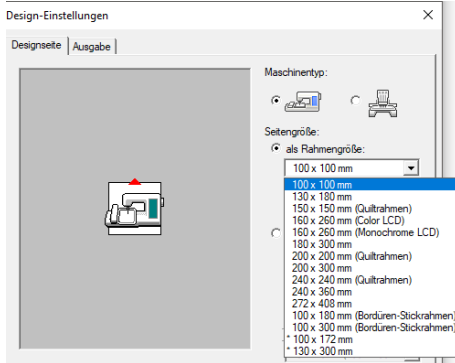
Design-Einstellungen

Designseite | Ausgabe

Maschinentyp:

Seitengröße:

als Rahmengröße:

100 x 100 mm

100 x 100 mm
130 x 180 mm
150 x 150 mm (Quiltrahmen)
160 x 260 mm (Color LCD)
160 x 260 mm (Monochrome LCD)
180 x 300 mm
200 x 200 mm (Quiltrahmen)
200 x 300 mm
240 x 240 mm (Quiltrahmen)
240 x 360 mm
272 x 408 mm
100 x 180 mm (Bordüren-Stickrahmen)
100 x 300 mm (Bordüren-Stickrahmen)
* 100 x 172 mm
* 130 x 300 mm